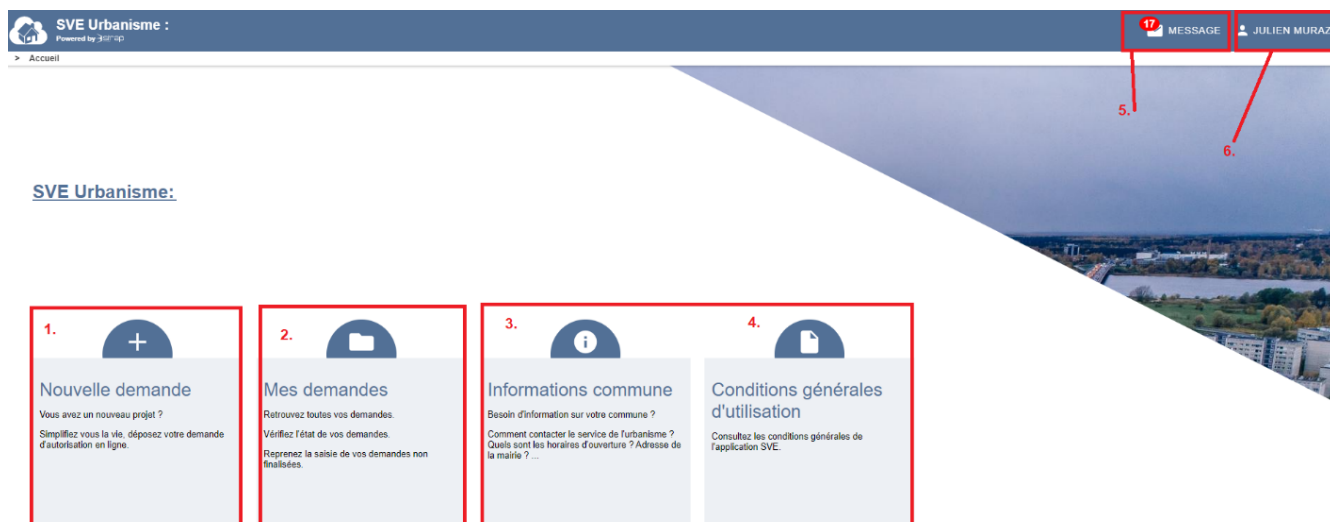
SVE Urbanisme :
Powered by 3strap

17 MESSAGE
JULIEN MURAZ

> Accueil

5.

6.

SVE Urbanisme:

1.
Nouvelle demande
Vous avez un nouveau projet ?
Simplifiez vous la vie, déposez votre demande d'autorisation en ligne.

2.
Mes demandes
Retrouvez toutes vos demandes.
Vérifiez l'état de vos demandes.
Reprenez la saisie de vos demandes non finalisées.

3.
Informations commune
Besoin d'information sur votre commune ?
Comment contacter le service de l'urbanisme ? Quels sont les horaires d'ouverture ? Adresse de la mairie ? ...

4.
Conditions générales d'utilisation
Consultez les conditions générales de l'application SVE.